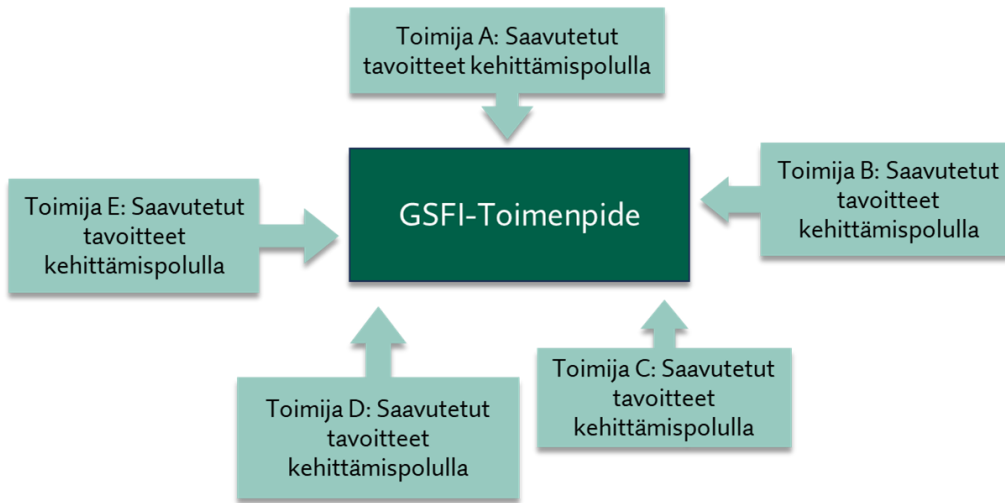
Toimija A: Saavutetut tavoitteet kehittämispolulla

Toimija E: Saavutetut tavoitteet kehittämispolulla

GSFI-Toimenpide

Toimija B: Saavutetut tavoitteet kehittämispolulla

Toimija D: Saavutetut tavoitteet kehittämispolulla

Toimija C: Saavutetut tavoitteet kehittämispolulla